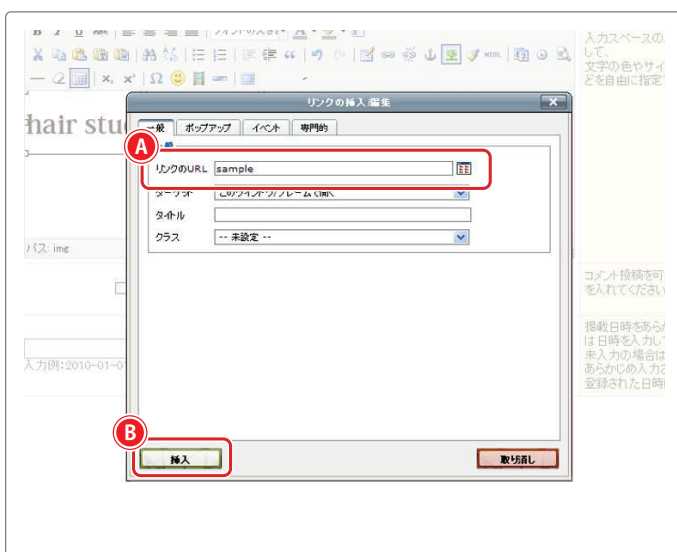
フォントの大きさ

入力スペースの
して、
文字の色やサイ
どを自由に指定

hair stu

リンクの挿入/編集

一般 | ポップアップ | イベント | 専門的

A

リンクのURL sample

ターゲット このウィンドウ/フレームで開く

タイトル

クラス -- 未設定 --

パス: img

コメント投稿を可
を入れてください

掲載日時をあらか
は日時を入力し
未入力の場合は
あらかじめ入力さ
登録された日時

入力例：2010-01-0

B

挿入

取り消し